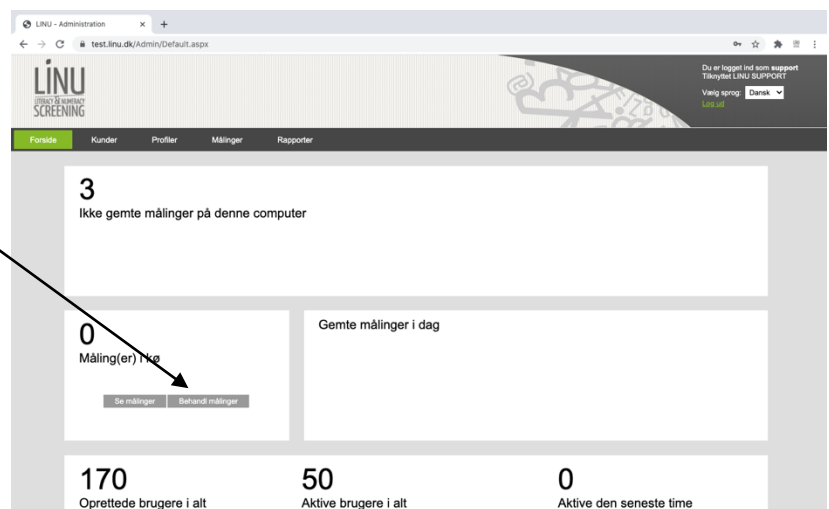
LINU - Administration × +

test.linu.dk/Admin/Default.aspx

LINU
LITERACY & NUMERACY
SCREENING

Du er logget ind som support
Tilknyttet LINU SUPPORT
Vælg sprog: Dansk
Log ud

Forside Kunder Profiler Målinger Rapporter

3
Ikke gemte målinger på denne computer

0
Måling(er) i kø

Se målinger Behandl målinger

Gemte målinger i dag

170
Oprettede brugere i alt

50
Aktive brugere i alt

0
Aktive den seneste time